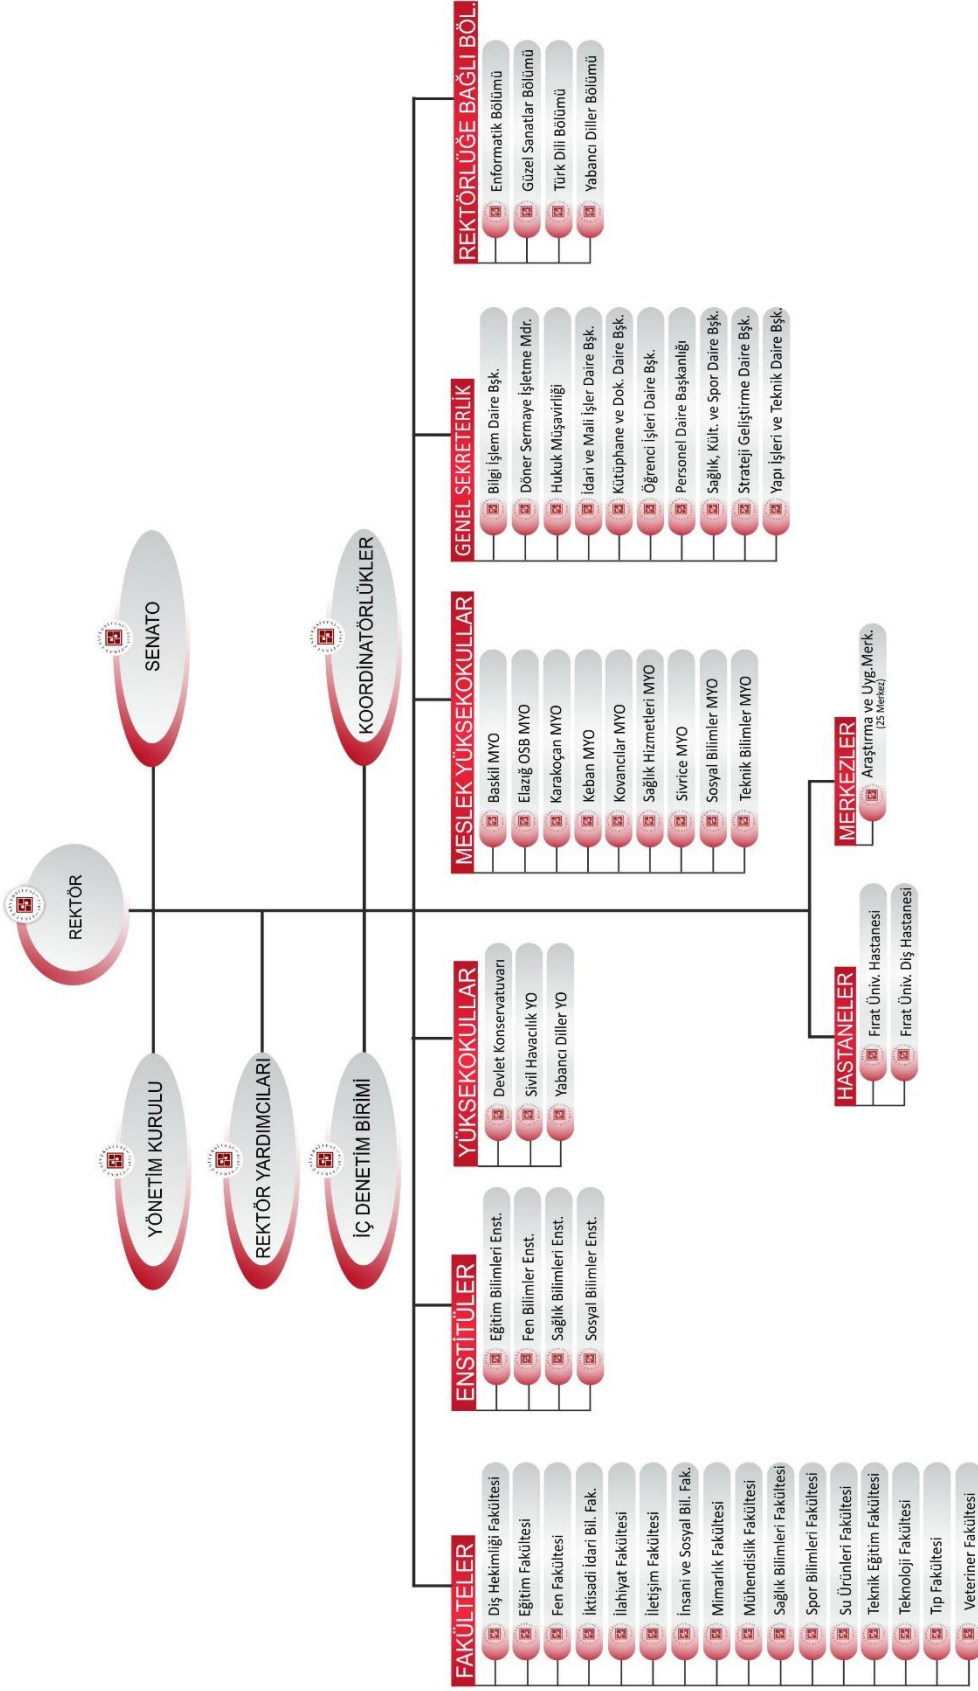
REKTÖR

SENATO

KOORDİNATÖRLÜKLER

YÖNETİM KURULU

REKTÖR YARDIMCILARI

İÇ DENETİM BİRİMİ

REKTÖRLÜĞE BAĞLI BÖL.
Enformatik Bölümü
Güzel Sanatlar Bölümü
Türk Dili Bölümü
Yabancı Diller Bölümü

GENEL SEKRETERLİK
Bilgi İşlem Daire Bşk.
Döner Sermaye İşletme Mdr.
Hukuk Müşavirliği
İdari ve Mali İşler Daire Bşk.
Kütüphane ve Dok. Daire Bşk.
Öğrenci İşleri Daire Bşk.
Personel Daire Başkanlığı
Sağlık, Kült. ve Spor Daire Bşk.
Strateji Geliştirme Daire Bşk.
Yapı İşleri ve Teknik Daire Bşk.

MESLEK YÜKSEKOKULLAR
Baskil MYO
Elazığ OSB MYO
Karakoçan MYO
Keban MYO
Kovancılar MYO
Sağlık Hizmetleri MYO
Sivrice MYO
Sosyal Bilimler MYO
Teknik Bilimler MYO

MERKEZLER
Araştırma ve Uyg.Merk. (25 Merkez)

HASTANELER
Fırat Üniv. Hastanesi
Fırat Üniv. Diş Hastanesi

YÜKSEKOKULLAR
Devlet Konservatuvarı
Sivil Havacılık YO
Yabancı Diller YO

ENSTİTÜLER
Eğitim Bilimleri Enst.
Fen Bilimler Enst.
Sağlık Bilimleri Enst.
Sosyal Bilimler Enst.

FAKÜLTELER
Diş Hekimliği Fakültesi
Eğitim Fakültesi
Fen Fakültesi
İktisadi İdari Bil. Fak.
İlahiyat Fakültesi
İletişim Fakültesi
İnsani ve Sosyal Bil. Fak.
Mimarlık Fakültesi
Mühendislik Fakültesi
Sağlık Bilimleri Fakültesi
Spor Bilimleri Fakültesi
Su Ürünleri Fakültesi
Teknik Eğitim Fakültesi
Teknoloji Fakültesi
Tıp Fakültesi
Veteriner Fakültesi